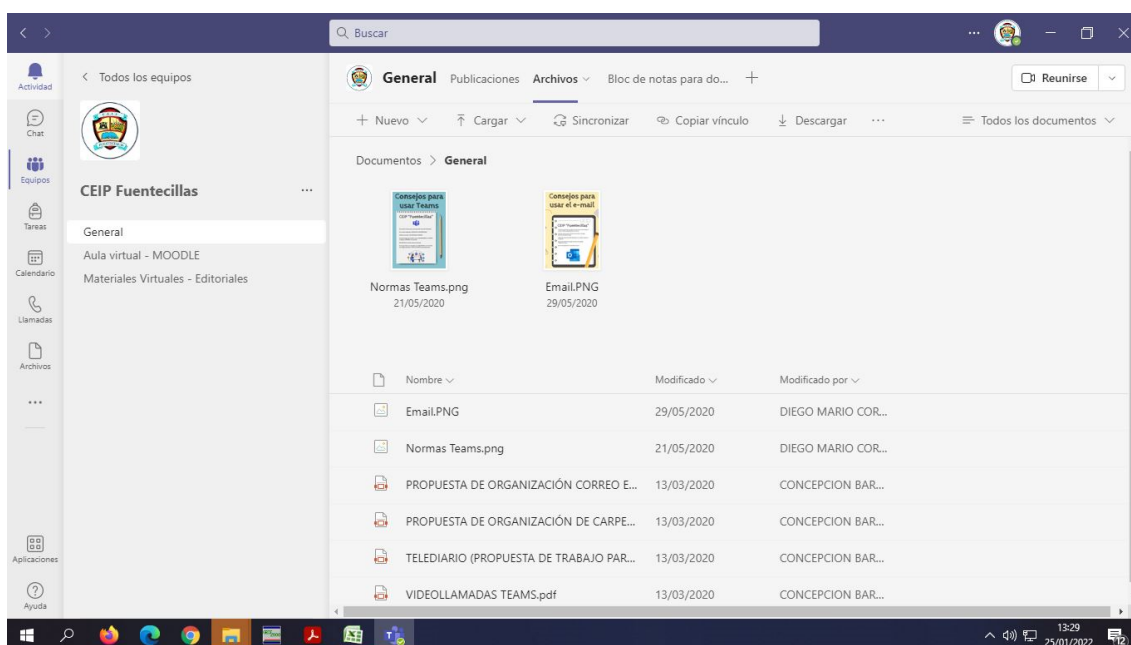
Buscar

Actividad
Chat
Equipos
Tareas
Calendario
Llamadas
Archivos
...
Aplicaciones
Ayuda

< Todos los equipos

CEIP Fuentecillas ...

General
Aula virtual - MOODLE
Materiales Virtuales - Editoriales

General Publicaciones Archivos Bloc de notas para do... +

Reunirse

+ Nuevo Cargar Sincronizar Copiar vínculo Descargar ... Todos los documentos

Documentos > General

Consejos para usar Teams

Consejos para usar el e-mail

Normas Teams.png
21/05/2020

Email.PNG
29/05/2020

| Nombre | Modificado | Modificado por |
|---|---|---|
| Email.PNG | 29/05/2020 | DIEGO MARIO COR... |
| Normas Teams.png | 21/05/2020 | DIEGO MARIO COR... |
| PROPUESTA DE ORGANIZACIÓN CORREO E... | 13/03/2020 | CONCEPCION BAR... |
| PROPUESTA DE ORGANIZACIÓN DE CARPE... | 13/03/2020 | CONCEPCION BAR... |
| TELEDIARIO (PROPUESTA DE TRABAJO PAR... | 13/03/2020 | CONCEPCION BAR... |
| VIDEOLLAMADAS TEAMS.pdf | 13/03/2020 | CONCEPCION BAR... |

13:29
25/01/2022